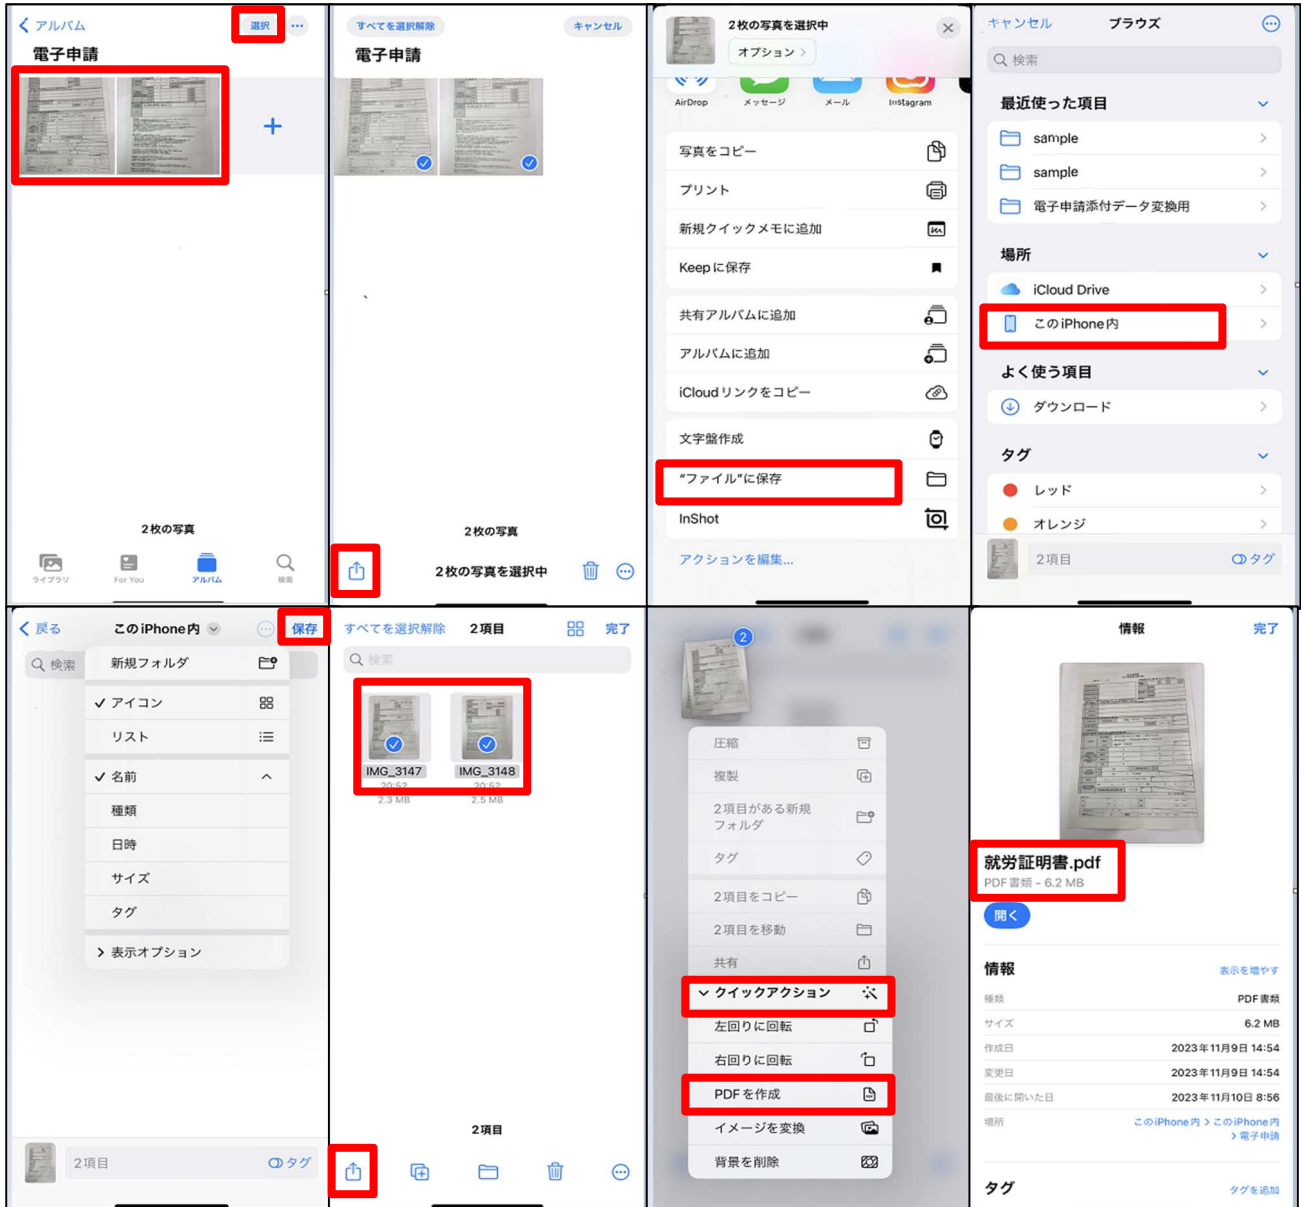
< アルバム
選択
電子申請
2枚の写真
ライブラリ For You アルバム 検索

すべてを選択解除
キャンセル
電子申請
2枚の写真
2枚の写真を選択中

2枚の写真を選択中
オプション >
AirDrop メッセージ メール Instagram
写真をコピー
プリント
新規クイックメモに追加
Keepに保存
共有アルバムに追加
アルバムに追加
iCloudリンクをコピー
文字盤作成
"ファイル"に保存
InShot
アクションを編集...

キャンセル
ブラウズ
検索
最近使った項目
sample
sample
電子申請添付データ変換用
場所
iCloud Drive
このiPhone内
よく使う項目
ダウンロード
タグ
レッド
オレンジ
2項目
タグ

< 戻る
このiPhone内
保存
検索
新規フォルダ
✓ アイコン
リスト
✓ 名前
種類
日時
サイズ
タグ
> 表示オプション
2項目
タグ

すべてを選択解除
2項目
完了
検索
IMG_3147
20:52
2.3 MB
IMG_3148
20:52
2.5 MB
2項目

2
圧縮
複製
2項目がある新規フォルダ
タグ
2項目をコピー
2項目を移動
共有
クイックアクション
左回りに回転
右回りに回転
PDFを作成
イメージを変換
背景を削除

情報
完了
就労証明書.pdf
PDF書類 - 6.2 MB
開く
情報
表示を増やす
種類 PDF書類
サイズ 6.2 MB
作成日 2023年11月9日 14:54
変更日 2023年11月9日 14:54
最後に開いた日 2023年11月10日 8:56
場所 このiPhone内 > このiPhone内 > 電子申請
タグ
タグを追加